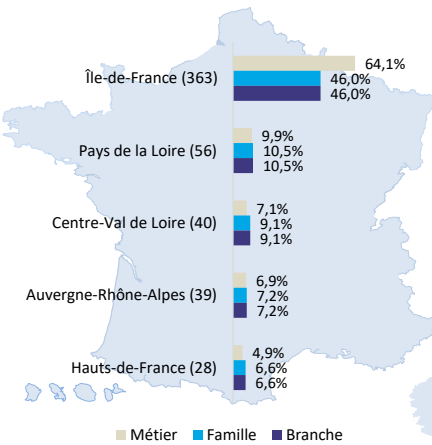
Île-de-France (363)
64,1%
46,0%
46,0%

Pays de la Loire (56)
9,9%
10,5%
10,5%

Centre-Val de Loire (40)
7,1%
9,1%
9,1%

Auvergne-Rhône-Alpes (39)
6,9%
7,2%
7,2%

Hauts-de-France (28)
4,9%
6,6%
6,6%

Métier Famille Branche